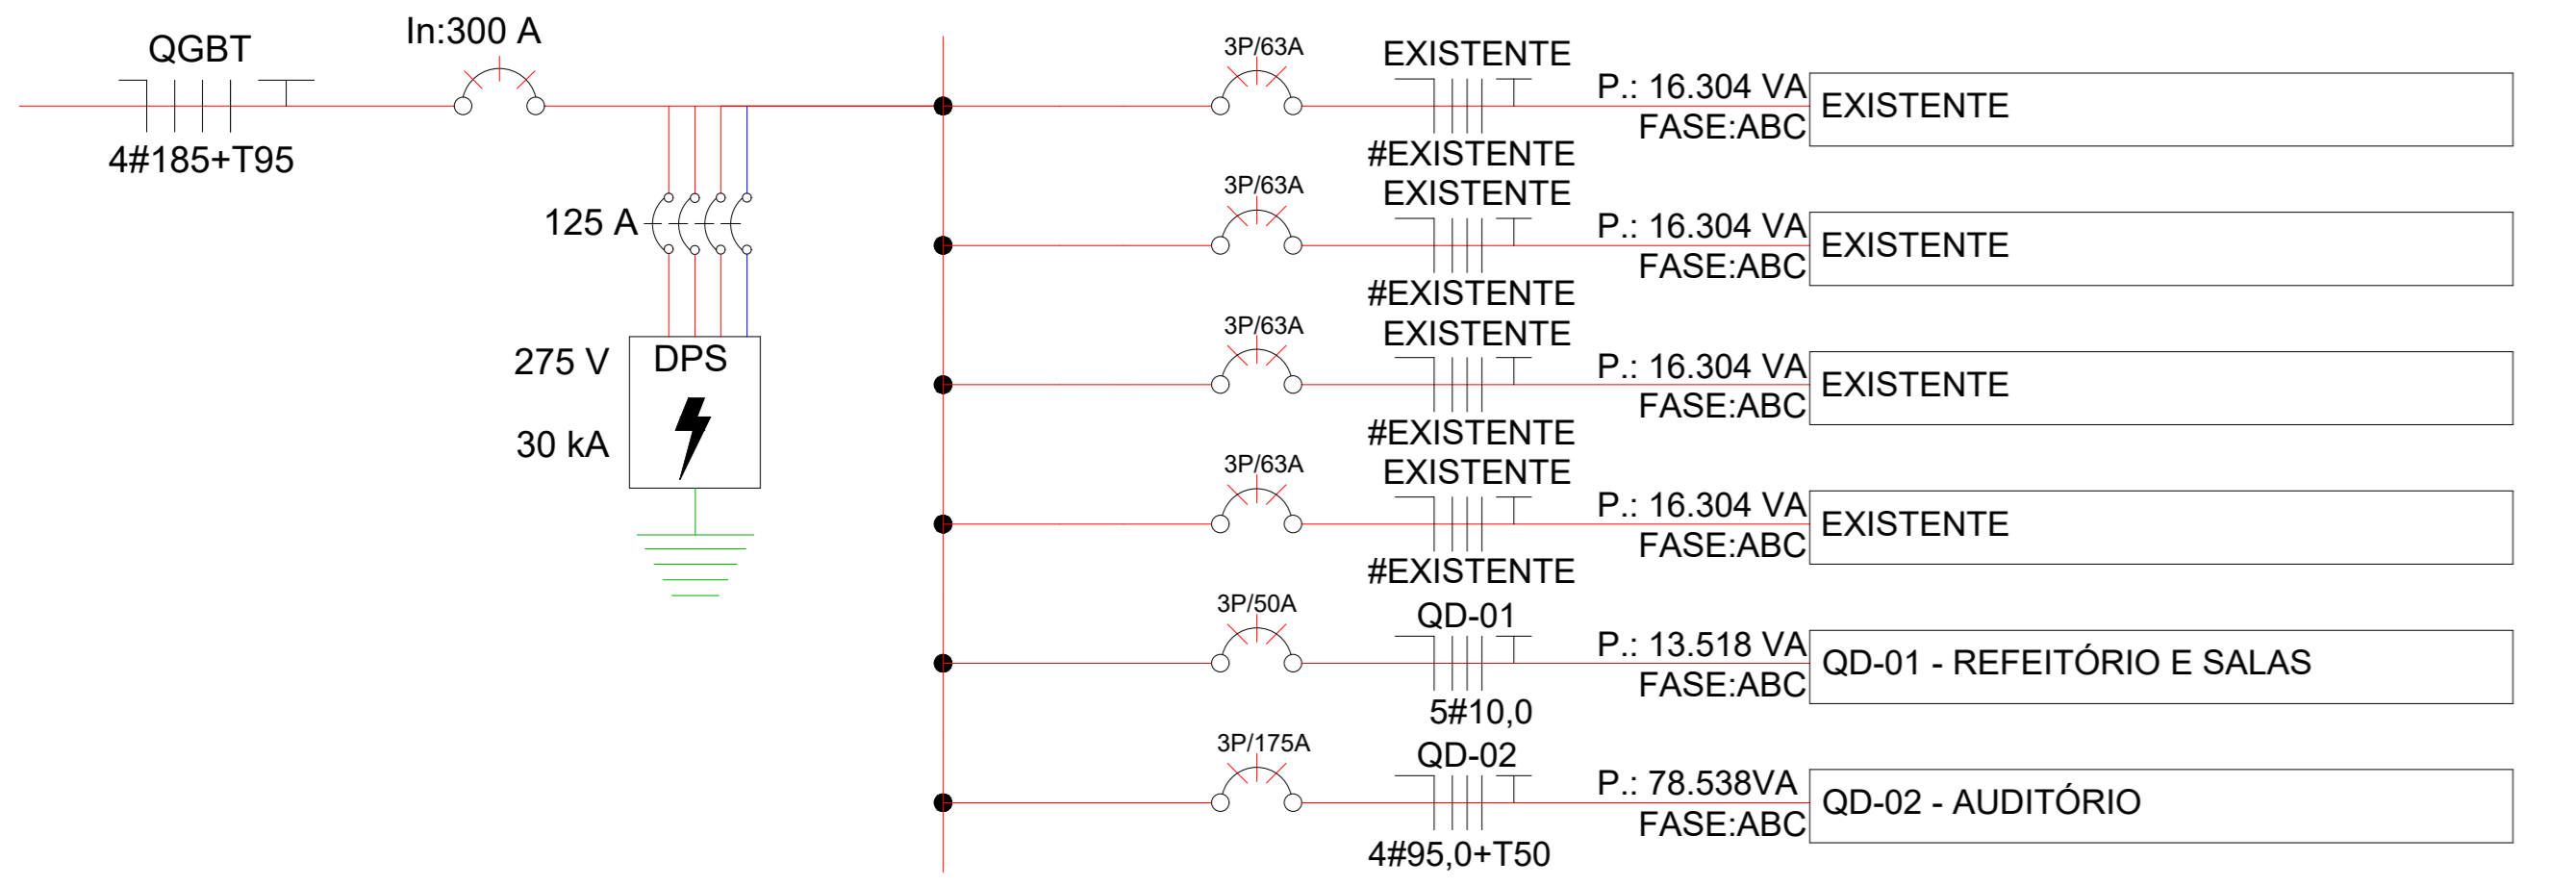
QGBT

4#185+T95

In:300 A

125 A

275 V

30 kA

DPS

3P/63A

EXISTENTE

#EXISTENTE

P.: 16.304 VA
FASE:ABC

EXISTENTE

3P/63A

EXISTENTE

#EXISTENTE

P.: 16.304 VA
FASE:ABC

EXISTENTE

3P/63A

EXISTENTE

#EXISTENTE

P.: 16.304 VA
FASE:ABC

EXISTENTE

3P/63A

EXISTENTE

#EXISTENTE

P.: 16.304 VA
FASE:ABC

EXISTENTE

3P/50A

QD-01

5#10,0

P.: 13.518 VA
FASE:ABC

QD-01 - REFEITÓRIO E SALAS

3P/175A

QD-02

4#95,0+T50

P.: 78.538VA
FASE:ABC

QD-02 - AUDITÓRIO